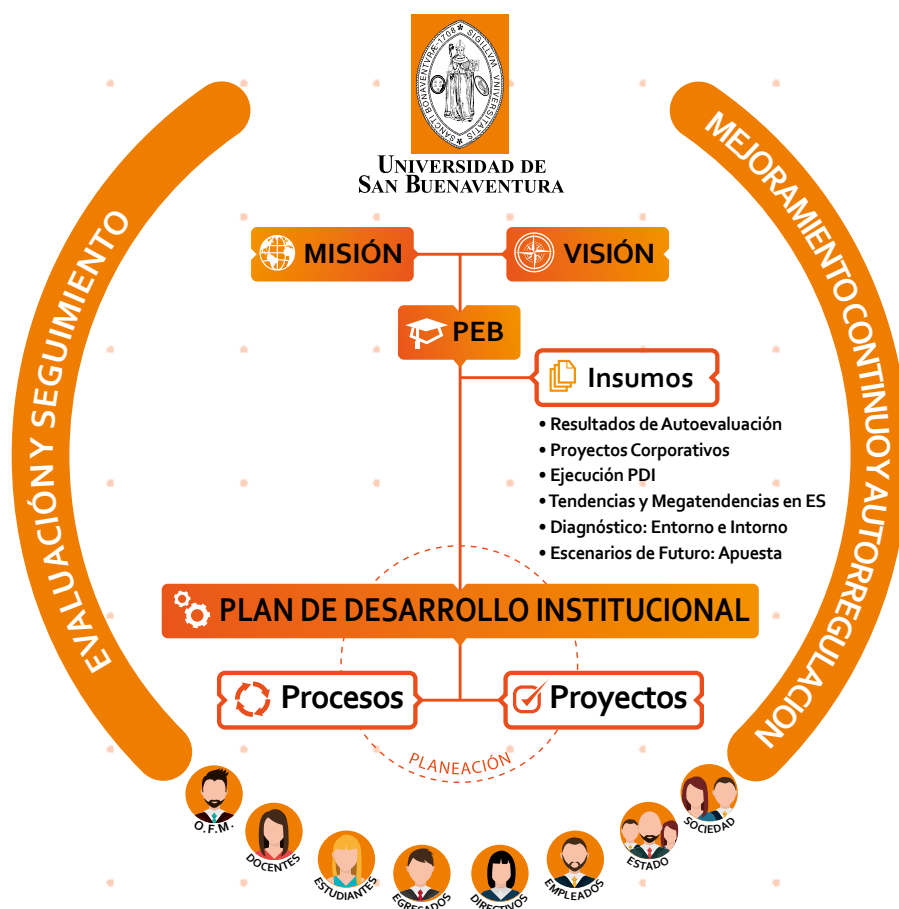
SANCTI BONAVENTURÆ · 1708 · SIGILLUM UNIVERSITATIS

UNIVERSIDAD DE SAN BUENAVENTURA

EVALUACIÓN Y SEGUIMIENTO

MEJORAMIENTO CONTINUO Y AUTORREGULACIÓN

MISIÓN

VISIÓN

PEB

Insumos

• Resultados de Autoevaluación
• Proyectos Corporativos
• Ejecución PDI
• Tendencias y Megatendencias en ES
• Diagnóstico: Entorno e Intorno
• Escenarios de Futuro: Apuesta

PLAN DE DESARROLLO INSTITUCIONAL

Procesos

Proyectos

PLANEACIÓN

O.F.M.

DOCENTES

ESTUDIANTES

EGRESADOS

DIRECTIVOS

EMPLEADOS

ESTADO

SOCIEDAD